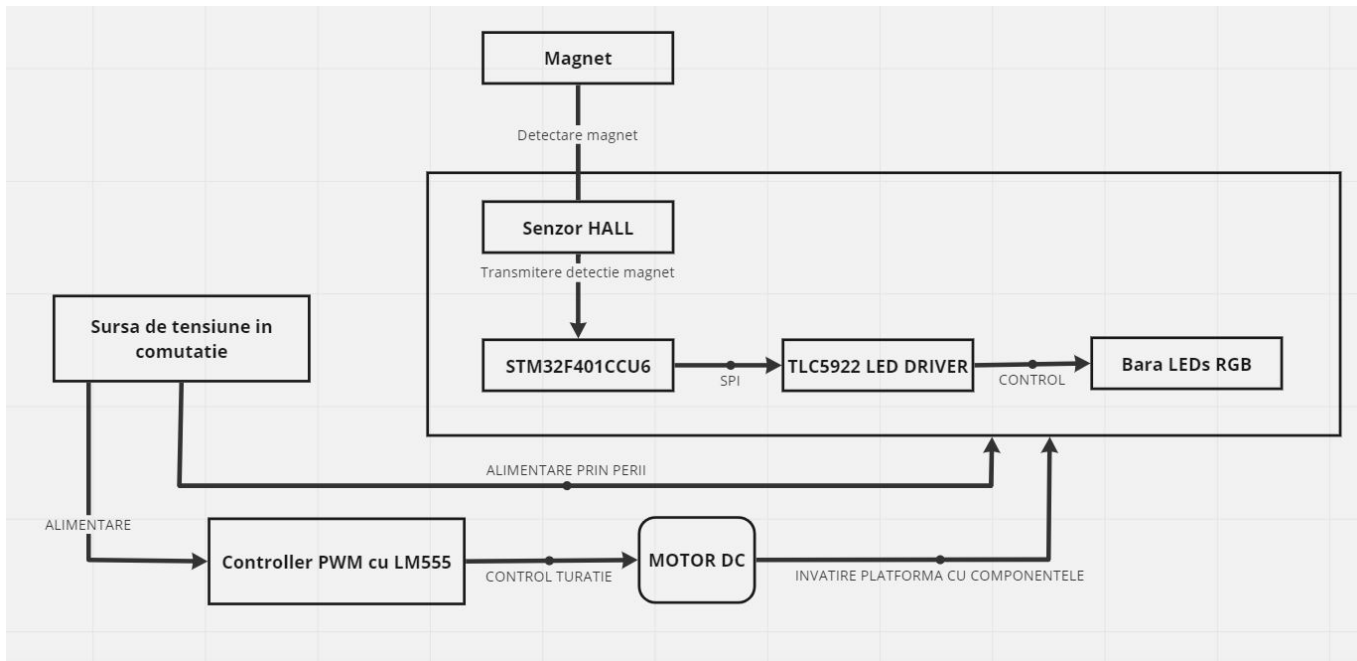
Magnet

Detectare magnet

Senzor HALL

Transmitere detectie magnet

Sursa de tensiune in comutatie

STM32F401CCU6

SPI

TLC5922 LED DRIVER

CONTROL

Bara LEDs RGB

ALIMENTARE PRIN PERII

ALIMENTARE

Controller PWM cu LM555

CONTROL TURATIE

MOTOR DC

INVATIRE PLATFORMA CU COMPONENTELE